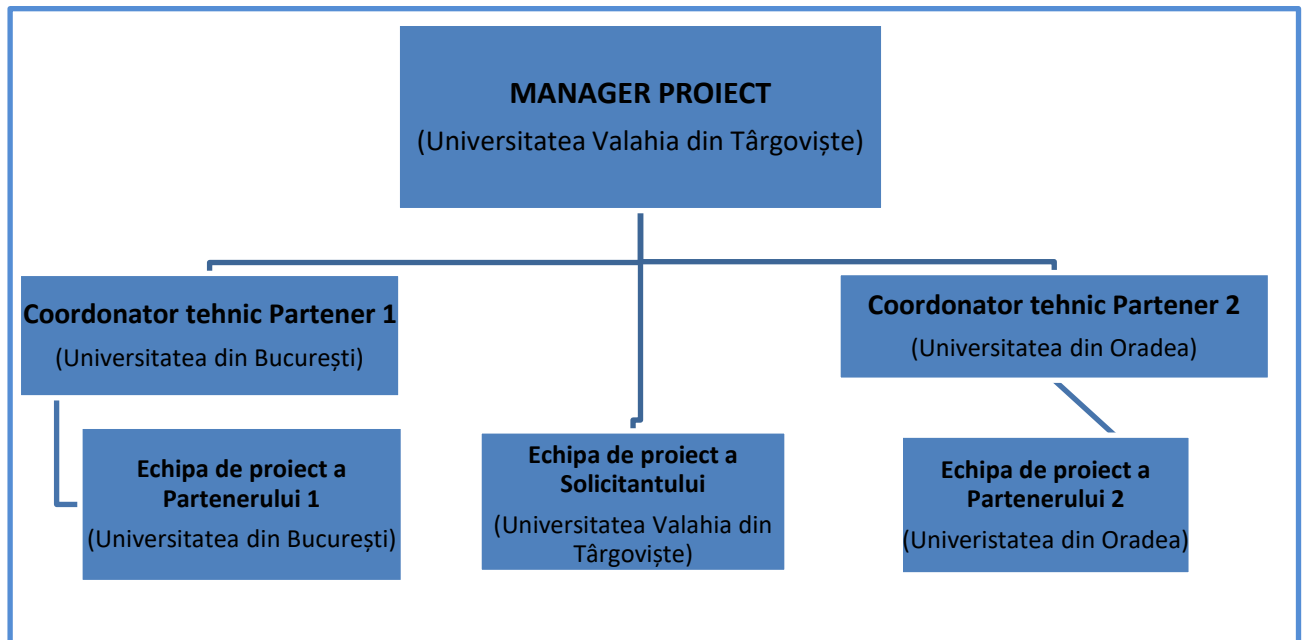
**MANAGER PROIECT**
(Universitatea Valahia din Târgoviște)

**Coordonator tehnic Partener 1**
(Universitatea din București)

**Coordonator tehnic Partener 2**
(Universitatea din Oradea)

**Echipa de proiect a Partenerului 1**
(Universitatea din București)

**Echipa de proiect a Solicitantului**
(Universitatea Valahia din Târgoviște)

**Echipa de proiect a Partenerului 2**
(Univeristatea din Oradea)